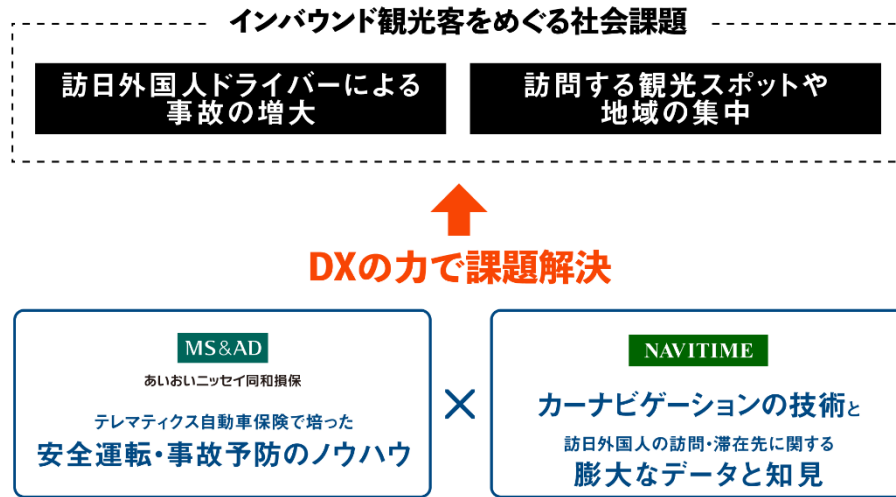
インバウンド観光客をめぐる社会課題

訪日外国人ドライバーによる事故の増大

訪問する観光スポットや地域の集中

DXの力で課題解決

MS&AD
あいおいニッセイ同和損保

テレマティクス自動車保険で培った
安全運転・事故予防のノウハウ

×

NAVITIME

カーナビゲーションの技術と
訪日外国人の訪問・滞在先に関する
膨大なデータと知見